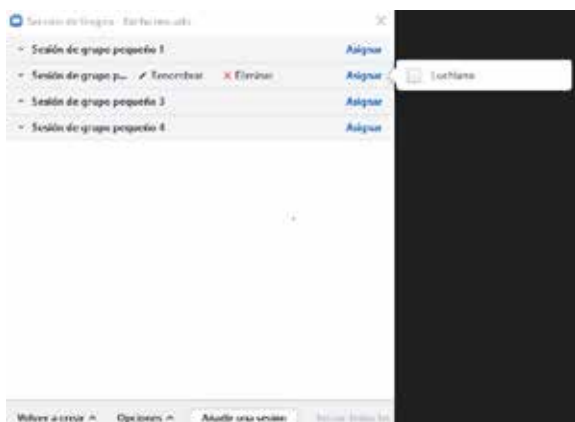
Sesiones de Grupos - Sin hacer salir

Sesión de grupo pequeño 1 Asignar

Sesión de grupo p... Renombrar × Eliminar Asignar

Sesión de grupo pequeño 3 Asignar

Sesión de grupo pequeño 4 Asignar

Luciliano

Volver a crear Opciones Añadir una sesión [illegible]